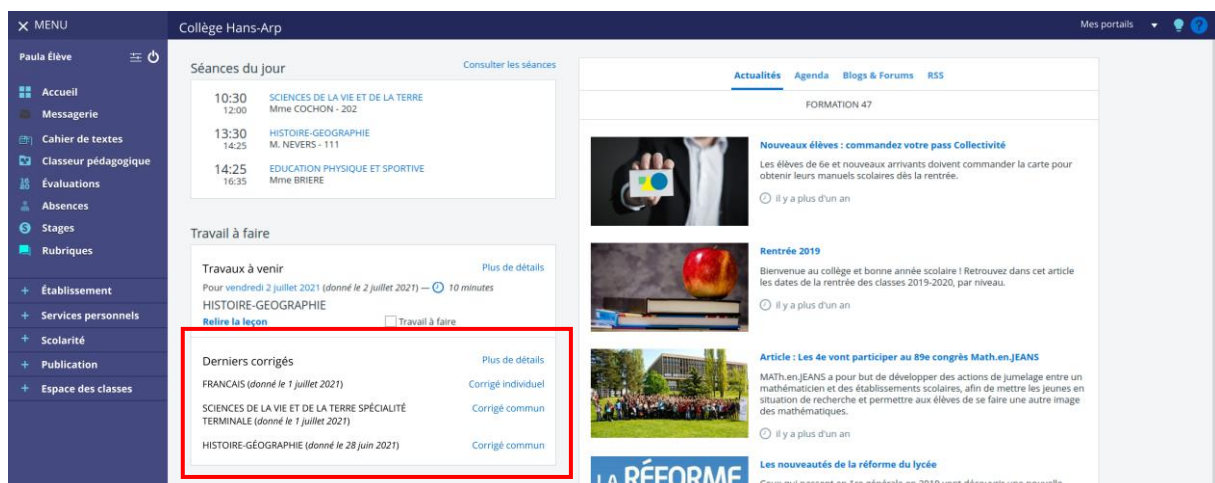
✕ MENU

Collège Hans-Arp

Mes portails

Paula Élève

Accueil
Messagerie
Cahier de textes
Classeur pédagogique
Évaluations
Absences
Stages
Rubriques

+ Établissement
+ Services personnels
+ Scolarité
+ Publication
+ Espace des classes

Séances du jour

Consulter les séances

10:30 12:00 SCIENCES DE LA VIE ET DE LA TERRE Mme COCHON - 202
13:30 14:25 HISTOIRE-GEOGRAPHIE M. NEVERS - 111
14:25 16:35 EDUCATION PHYSIQUE ET SPORTIVE Mme BRIERE

Travail à faire

Travaux à venir

Plus de détails

Pour vendredi 2 juillet 2021 (donné le 2 juillet 2021) — 10 minutes

HISTOIRE-GEOGRAPHIE

Relire la leçon

Travail à faire

Derniers corrigés

Plus de détails

FRANCAIS (donné le 1 juillet 2021) Corrigé individuel

SCIENCES DE LA VIE ET DE LA TERRE SPÉCIALITÉ TERMINALE (donné le 1 juillet 2021) Corrigé commun

HISTOIRE-GÉOGRAPHIE (donné le 28 juin 2021) Corrigé commun

Actualités Agenda Blogs & Forums RSS

FORMATION 47

Nouveaux élèves : commandez votre pass Collectivité

Les élèves de 6e et nouveaux arrivants doivent commander la carte pour obtenir leurs manuels scolaires dès la rentrée.

il y a plus d'un an

Rentrée 2019

Bienvenue au collège et bonne année scolaire ! Retrouvez dans cet article les dates de la rentrée des classes 2019-2020, par niveau.

il y a plus d'un an

Article : Les 4e vont participer au 89e congrès Math.en.JEANS

MATh.en.JEANS a pour but de développer des actions de jumelage entre un mathématicien et des établissements scolaires, afin de mettre les jeunes en situation de recherche et permettre aux élèves de se faire une autre image des mathématiques.

il y a plus d'un an

LA RÉFORME

Les nouveautés de la réforme du lycée

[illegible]